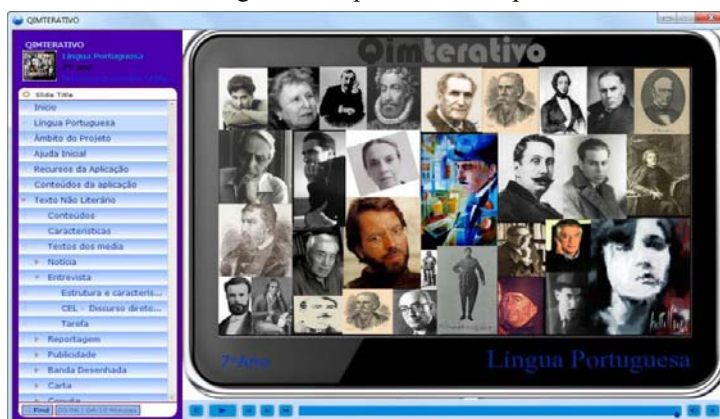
QIMTERATIVO

QIMTERATIVO
Língua Portuguesa
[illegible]
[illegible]

Slide Title
Início
Língua Portuguesa
Âmbito do Projeto
Ajuda Inicial
Recursos da Aplicação
Conteúdos da aplicação
Texto Não Literário
Conteúdos
Características
Textos dos media
Notícia
Entrevista
Estrutura e caracterís...
CEL - Discurso direto...
Tarefa
Reportagem
Publicidade
Banda Desenhada
Carta
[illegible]

Qimterativo

7ºAno

Língua Portuguesa

Find 00:06 / 04:10 Minutes